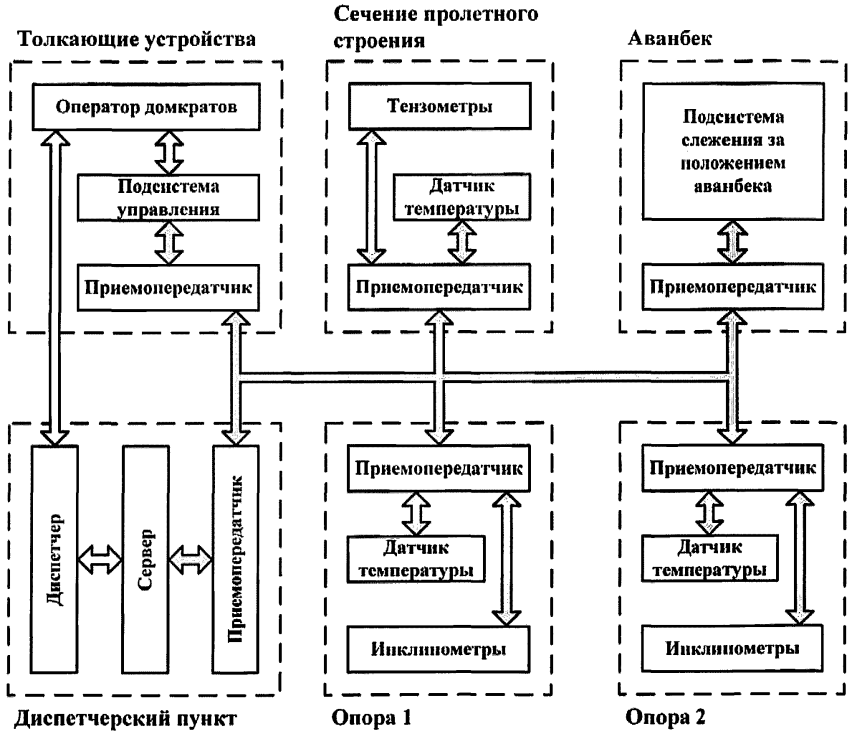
Толкающие устройства

Оператор домкратов

Подсистема управления

Приемопередатчик

Сечение пролетного строения

Тензометры

Датчик температуры

Приемопередатчик

Аванбек

Подсистема слежения за положением аванбека

Приемопередатчик

Диспетчер

Сервер

Приемопередатчик

Приемопередатчик

Датчик температуры

Инклинометры

Приемопередатчик

Датчик температуры

Инклинометры

Диспетчерский пункт

Опора 1

Опора 2